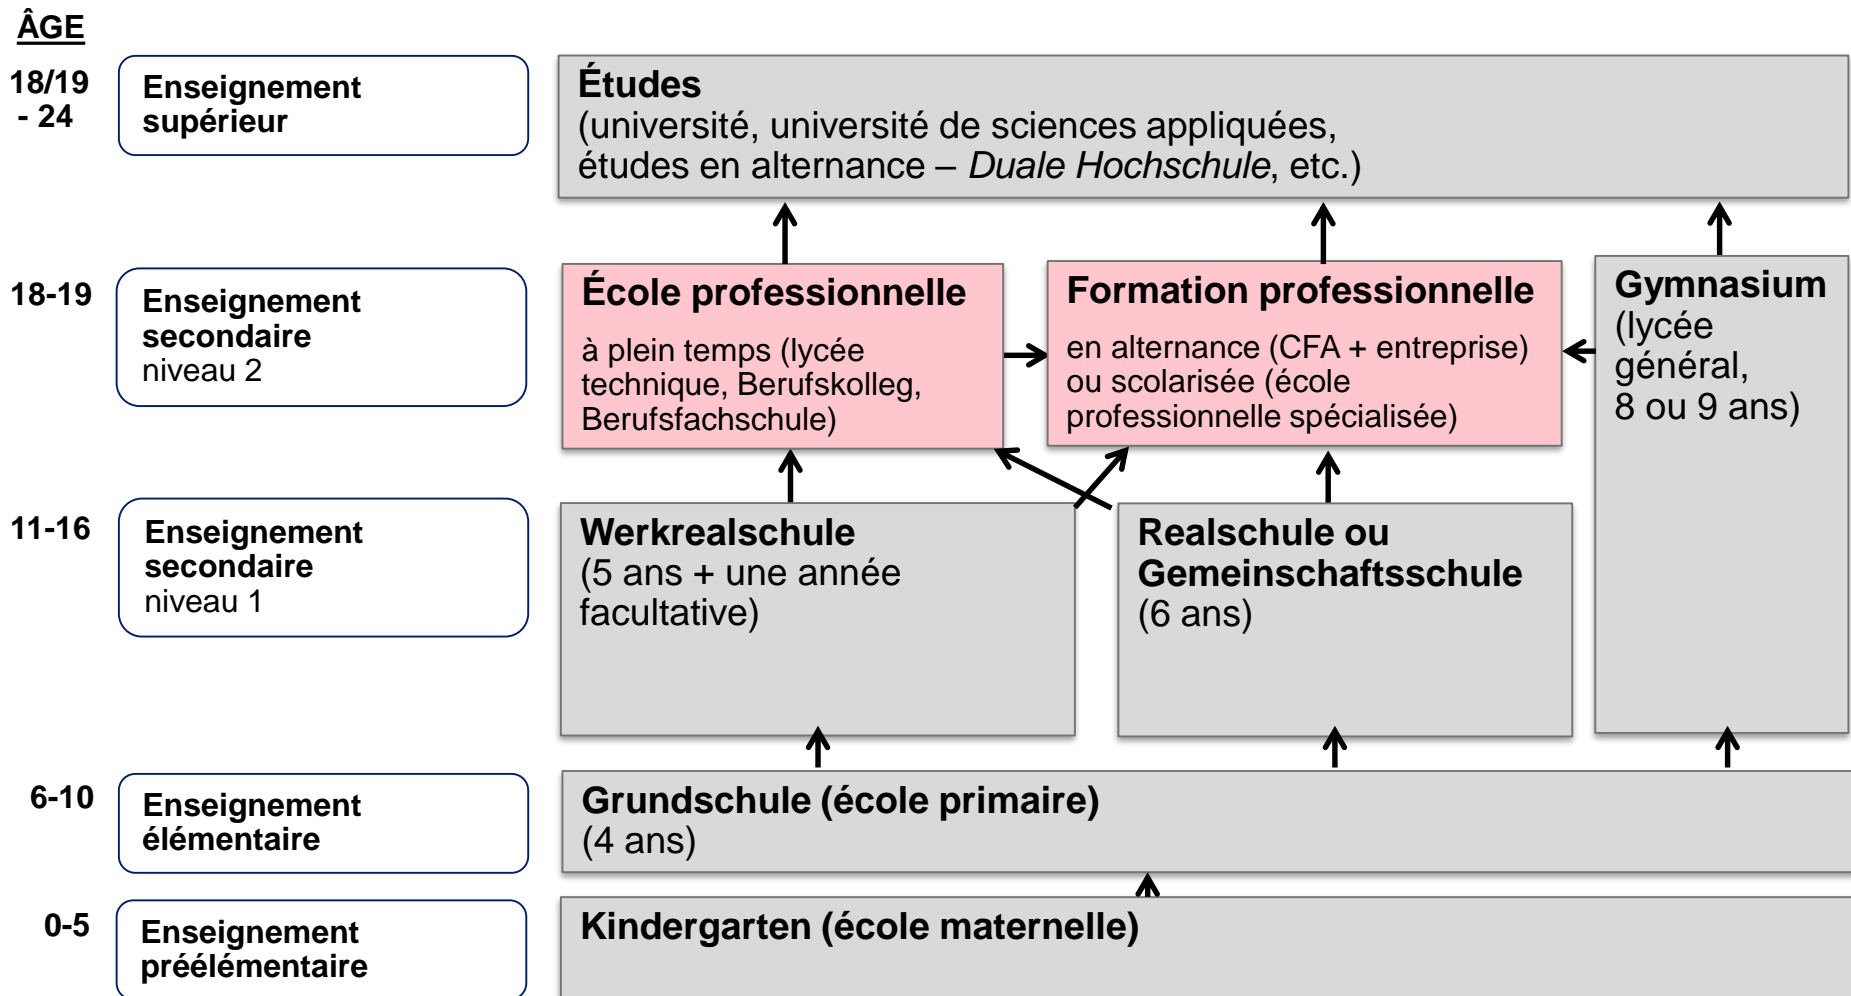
ÂGE

18/19 - 24

Enseignement supérieur

Études
(université, université de sciences appliquées, études en alternance – Duale Hochschule, etc.)

18-19

Enseignement secondaire niveau 2

École professionnelle
à plein temps (lycée technique, Berufskolleg, Berufsfachschule)

Formation professionnelle
en alternance (CFA + entreprise) ou scolarisée (école professionnelle spécialisée)

Gymnasium
(lycée général, 8 ou 9 ans)

11-16

Enseignement secondaire niveau 1

Werkrealschule
(5 ans + une année facultative)

Realschule ou Gemeinschaftsschule
(6 ans)

6-10

Enseignement élémentaire

Grundschule (école primaire)
(4 ans)

0-5

Enseignement préélémentaire

Kindergarten (école maternelle)